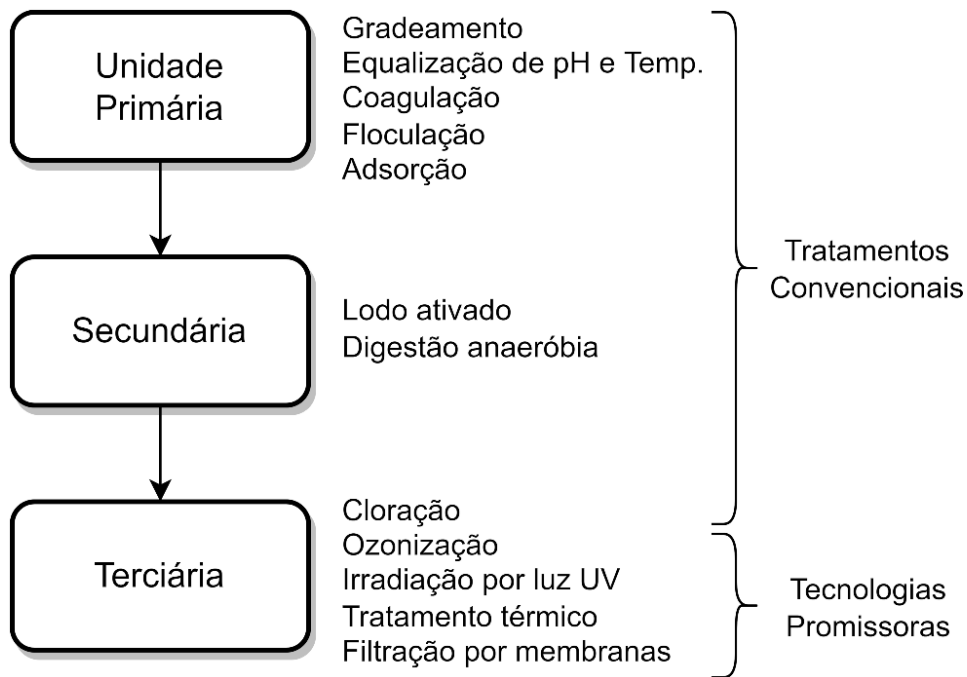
Unidade Primária

Gradeamento
Equalização de pH e Temp.
Coagulação
Floculação
Adsorção

Secundária

Lodo ativado
Digestão anaeróbia

Tratamentos Convencionais

Terciária

Cloração
Ozonização
Irradiação por luz UV
Tratamento térmico
Filtração por membranas

Tecnologias Promissoras